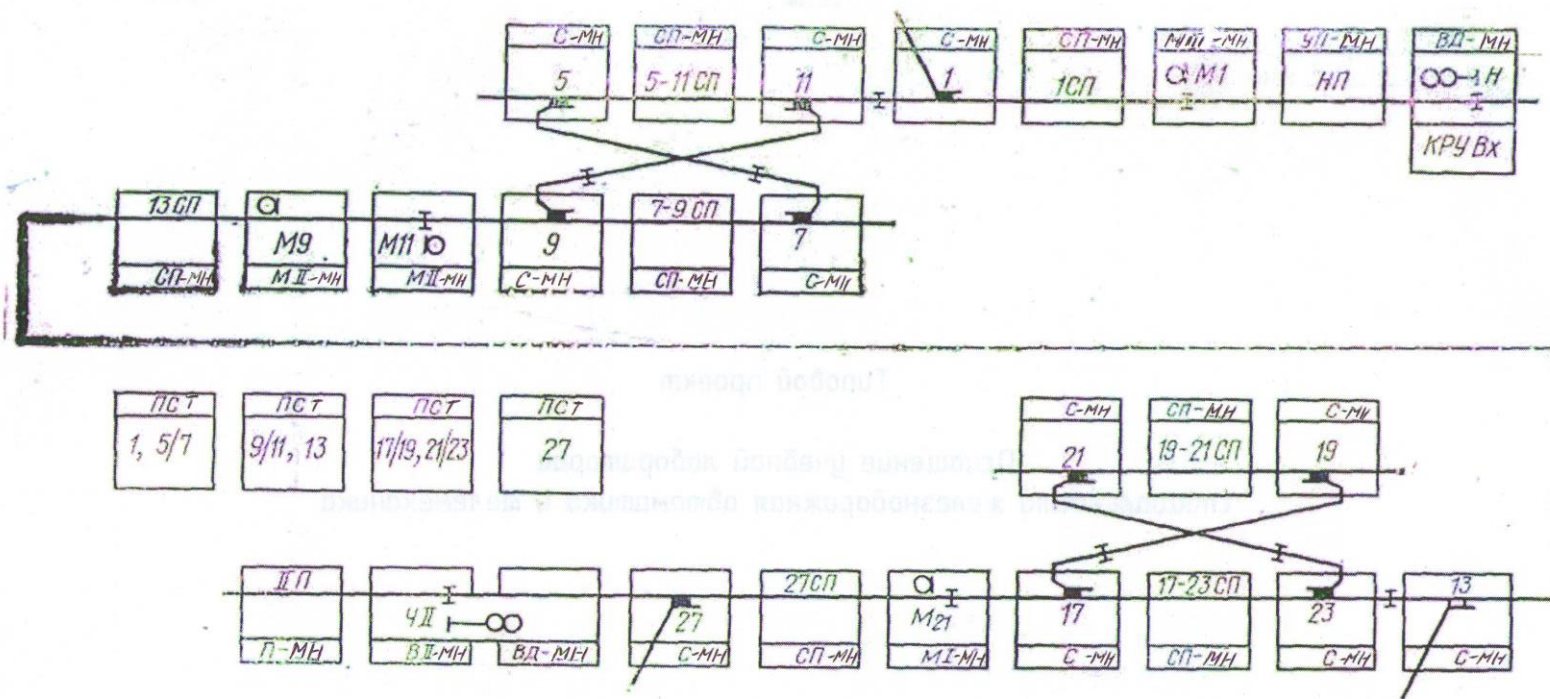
С-МН
5
СП-МН
5-11 СП
С-МН
11
С-МН
1
СП-МН
1СП
МЙ-МН
М1
УП-МН
НП
ВД-МН
Н
КРУ Вх

13 СП
СП-МН
М9
МII-МН
М11
МII-МН
9
С-МН
7-9 СП
СП-МН
7
С-МН

Типовой проект

ПСТ
1, 5/7
ПСТ
9/11, 13
ПСТ
17/19, 21/23
ПСТ
27

Оснащение учебной лаборатории
станционной железнодорожной автоматики и телемеханики

С-МН
21
СП-МН
19-21 СП
С-МН
19

IIП
П-МН
ЧII
ВII-МН
ВД-МН
27
С-МН
27СП
СП-МН
М21
МI-МН
17
С-МН
17-23 СП
СП-МН
23
С-МН
13
С-МН